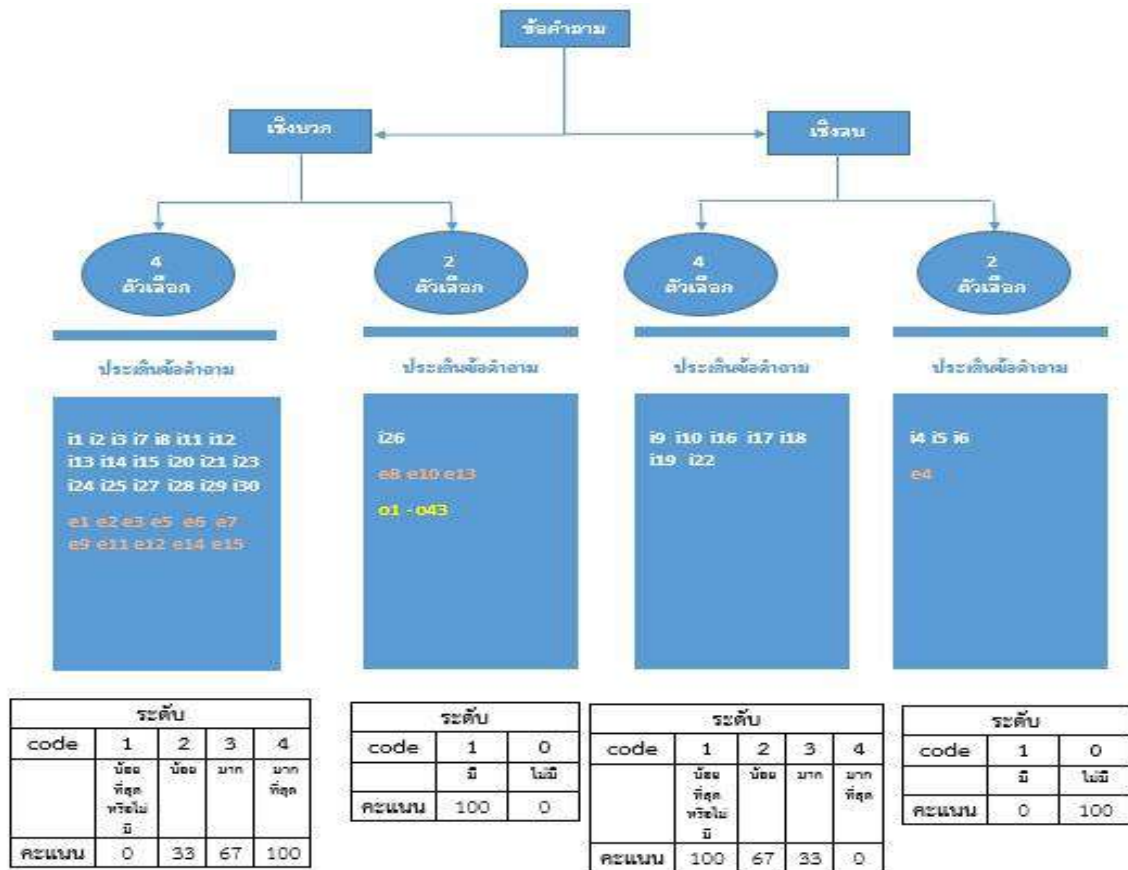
ข้อคำถาม

เชิงบวก

เชิงลบ

4 ตัวเลือก

2 ตัวเลือก

4 ตัวเลือก

2 ตัวเลือก

ประเด็นข้อคำถาม

i1 i2 i3 i7 i8 i11 i12 i13 i14 i15 i20 i21 i23 i24 i25 i27 i28 i29 i30

e1 e2 e3 e5 e6 e7 e9 e11 e12 e14 e15

ประเด็นข้อคำถาม

i26

e8 e10 e13

o1 - o43

ประเด็นข้อคำถาม

i9 i10 i16 i17 i18 i19 i22

ประเด็นข้อคำถาม

i4 i5 i6

e4

| ระดับ | | | | |
|---|---|---|---|---|
| code | 1 | 2 | 3 | 4 |
| | น้อยที่สุดหรือไม่มี | น้อย | มาก | มากที่สุด |
| คะแนน | 0 | 33 | 67 | 100 |

| ระดับ | | |
|---|---|---|
| code | 1 | 0 |
| | มี | ไม่มี |
| คะแนน | 100 | 0 |

| ระดับ | | | | |
|---|---|---|---|---|
| code | 1 | 2 | 3 | 4 |
| | น้อยที่สุดหรือไม่มี | น้อย | มาก | มากที่สุด |
| คะแนน | 100 | 67 | 33 | 0 |

| ระดับ | | |
|---|---|---|
| code | 1 | 0 |
| | มี | ไม่มี |
| คะแนน | 0 | 100 |